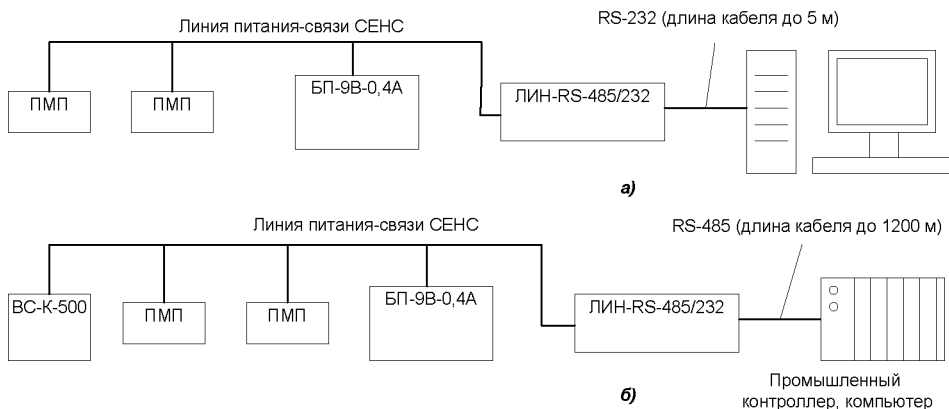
Линия питания-связи СЕНС

RS-232 (длина кабеля до 5 м)

ПМП

ПМП

БП-9В-0,4А

ЛИН-RS-485/232

а)

Линия питания-связи СЕНС

RS-485 (длина кабеля до 1200 м)

ВС-К-500

ПМП

ПМП

БП-9В-0,4А

ЛИН-RS-485/232

б)

Промышленный контроллер, компьютер